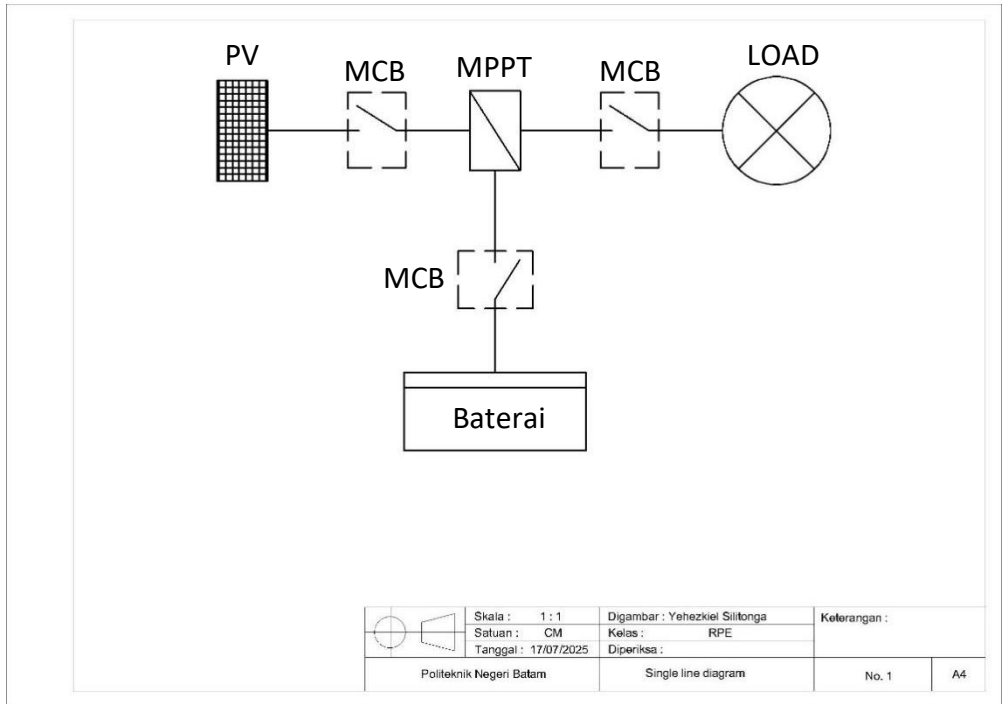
PV
MCB
MPPT
MCB
LOAD
MCB
Baterai

| | Skala : 1 : 1<br>Satuan : CM<br>Tanggal : 17/07/2025 | Digambar : Yehezkiel Silitonga<br>Kelas : RPE<br>Diperiksa : | Keterangan : | |
|---|---|---|---|---|
| Politeknik Negeri Batam | | Single line diagram | No. 1 | A4 |